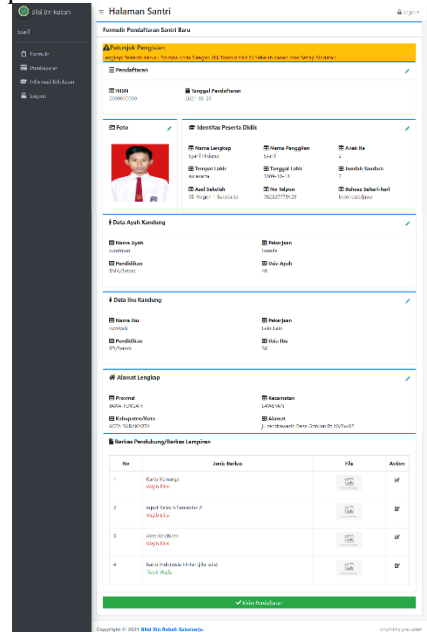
Bilal bin Rabah

Syarif

Formulir

Pembayaran

Informasi Kelulusan

Laporan

Halaman Santri

Logout

Formulir Pendaftaran Santri Baru

Petunjuk Pengisian

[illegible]

Pendaftaran

NISN
2000000000

Tanggal Pendaftaran
2021-08-25

Foto

Identitas Peserta Didik

Nama Lengkap
Syarif Hidayat

Nama Panggilan
Syarif

Anak Ke
4

Tempat Lahir
Surakarta

Tanggal Lahir
2009-10-13

Jumlah Saudara
3

Asal Sekolah
SD Negeri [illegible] Surakarta

No Telpon
08282777429

Bahasa Sehari-hari
Indonesia&Jawa

Data Ayah Kandung

Nama Ayah
sudarmin

Pekerjaan
Swasta

Pendidikan
SMA/Sederajat

Usia Ayah
48

Data Ibu Kandung

Nama Ibu
rumiyati

Pekerjaan
Lain-Lain

Pendidikan
SD/Sederajat

Usia Ibu
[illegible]

Alamat Lengkap

Provinsi
JAWA TENGAH

Kecamatan
LAWEYAN

Kabupaten/Kota
KOTA SURAKARTA

Alamat
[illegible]

Berkas Pendukung/Berkas Lampiran

| No | Jenis Berkas | File | Action |
|---|---|---|---|
| 1 | Kartu Keluarga<br>Wajib diisi | | |
| 2 | Raport Kelas 5 Semester 2<br>Wajib diisi | | |
| 3 | Akta Kelahiran<br>Wajib diisi | | |
| 4 | Kartu Pekerjaan Pintar (jika ada)<br>Tidak Wajib | | |

Kirim Pendaftaran

Copyright © 2021 Bilal Bin Rabah Sukoharjo.

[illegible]